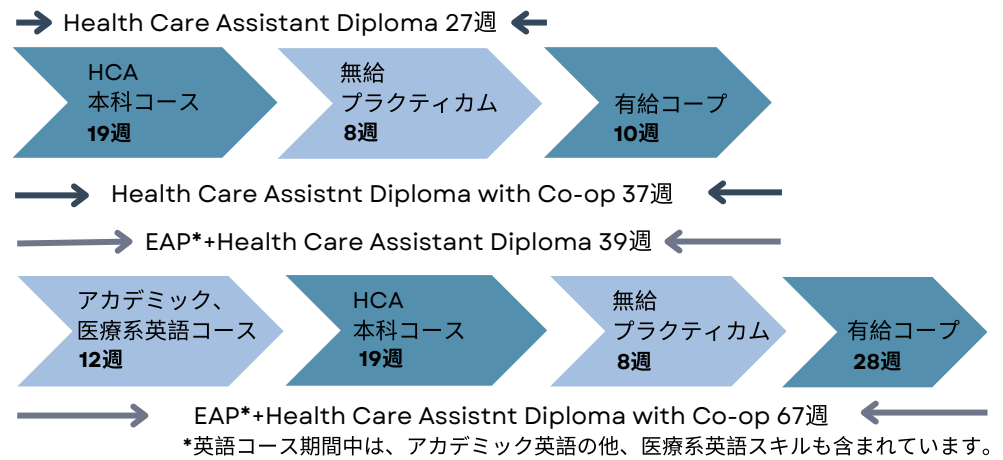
Health Care Assistant Diploma 27週

HCA
本科コース
19週

無給
プラクティカム
8週

有給コープ
10週

Health Care Assistnt Diploma with Co-op 37週

EAP*+Health Care Assistant Diploma 39週

アカデミック、
医療系英語コース
12週

HCA
本科コース
19週

無給
プラクティカム
8週

有給コープ
28週

EAP*+Health Care Assistnt Diploma with Co-op 67週

*英語コース期間中は、アカデミック英語の他、医療系英語スキルも含まれています。